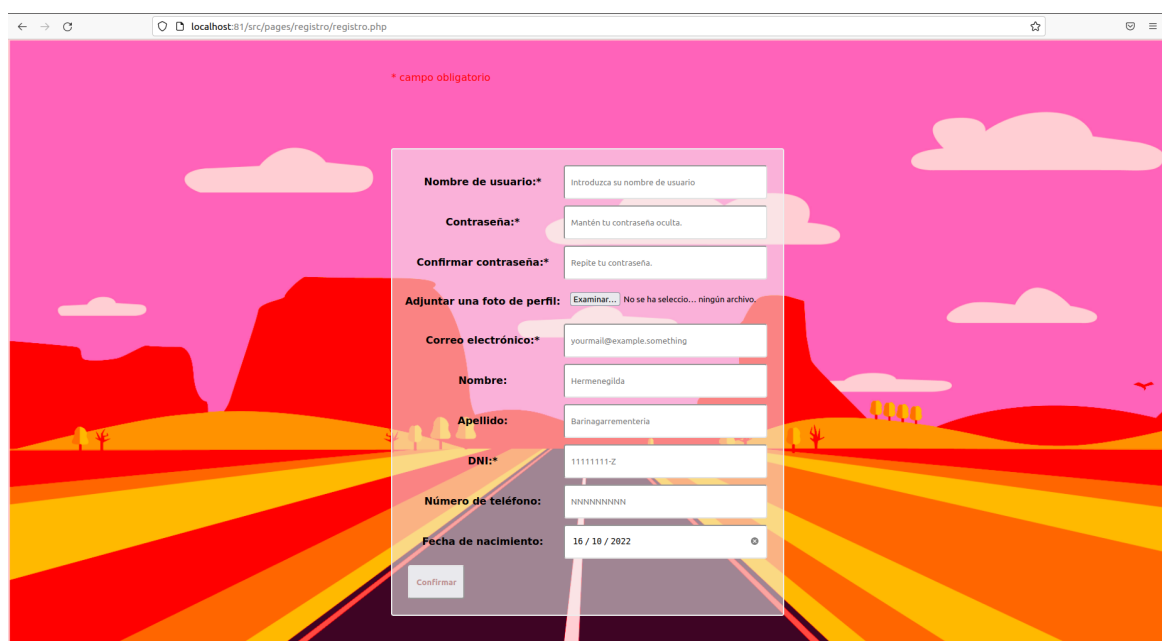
localhost:81/src/pages/registro/registro.php

* campo obligatorio

Nombre de usuario:* Introduzca su nombre de usuario

Contraseña:* Mantén tu contraseña oculta.

Confirmar contraseña:* Repite tu contraseña.

Adjuntar una foto de perfil: Examinar... No se ha seleccio... ningún archivo.

Correo electrónico:* yourmail@example.something

Nombre: Hermenegilda

Apellido: Barinagarrementeria

DNI:* 11111111-Z

Número de teléfono: NNNNNNNNN

Fecha de nacimiento: 16 / 10 / 2022

Confirmar